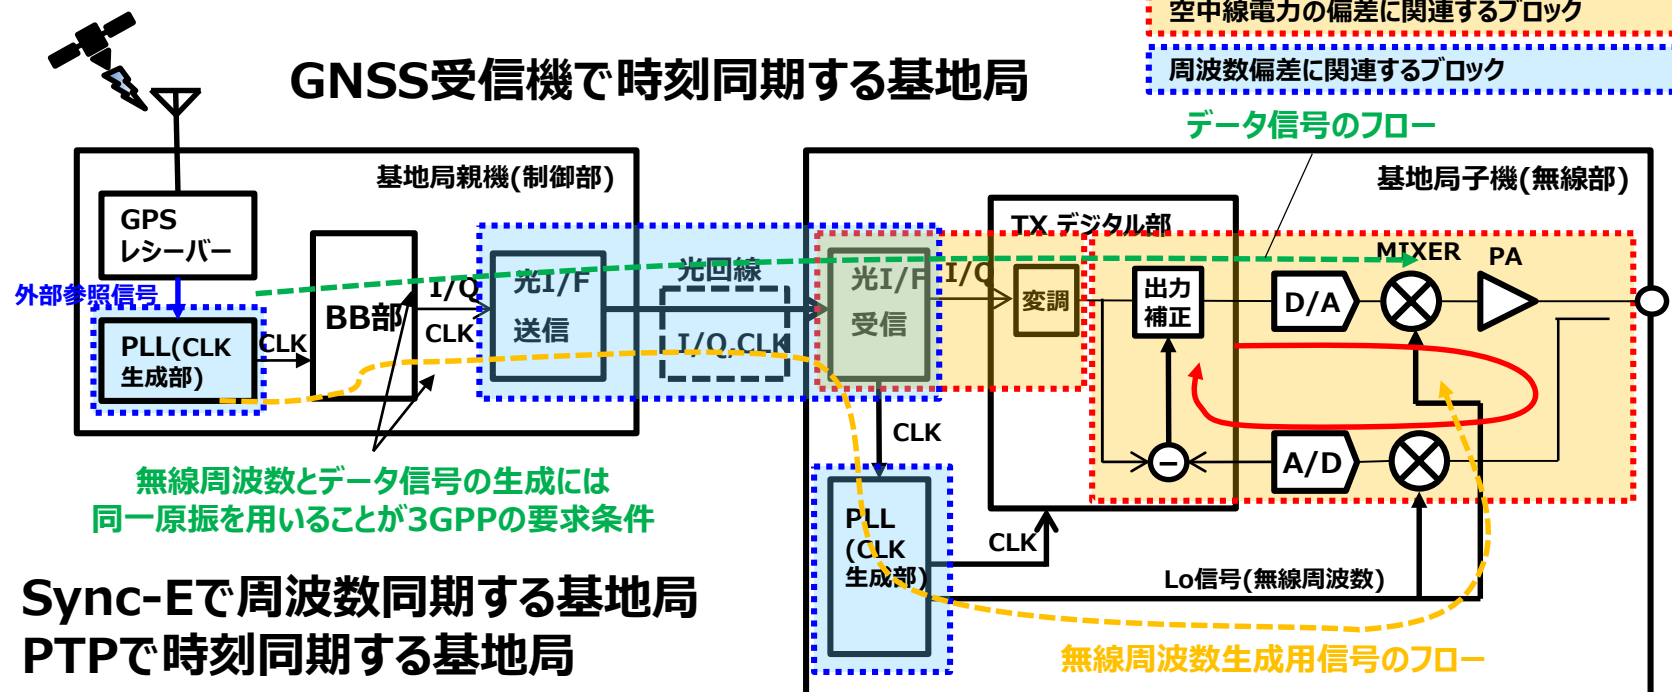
空中線電力の偏差に関連するブロック

周波数偏差に関連するブロック

GNSS受信機で時刻同期する基地局

データ信号のフロー

基地局親機(制御部)

基地局子機(無線部)

GPS レシーバー

外部参照信号

PLL(CLK 生成部)

CLK

BB部

I/Q

CLK

光I/F 送信

光回線

I/Q,CLK

光I/F 受信

I/Q

TX デジタル部

変調

出力 補正

MIXER

PA

D/A

A/D

CLK

PLL (CLK 生成部)

CLK

Lo信号(無線周波数)

無線周波数とデータ信号の生成には 同一原振を用いることが3GPPの要求条件

Sync-Eで周波数同期する基地局
PTPで時刻同期する基地局

無線周波数生成用信号のフロー